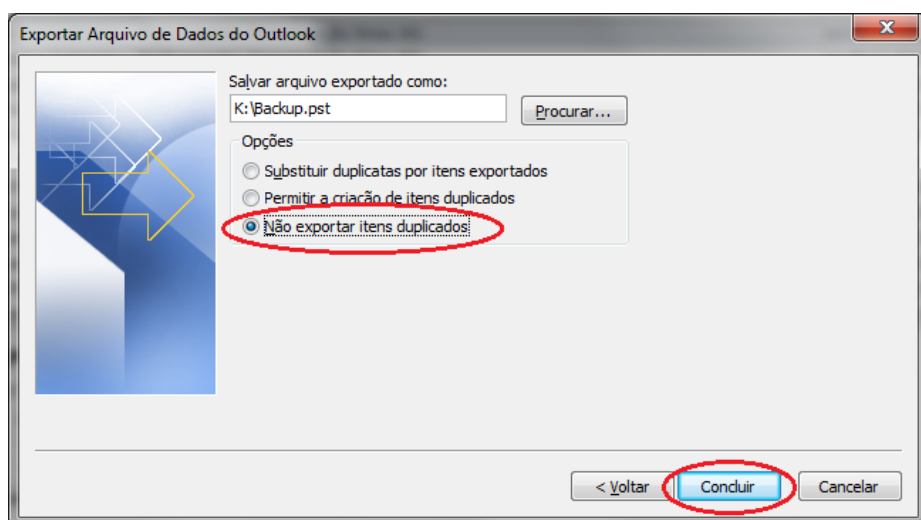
Exportar Arquivo de Dados do Outlook

Salvar arquivo exportado como:
K:\Backup.pst
Procurar...

Opções
Substituir duplicatas por itens exportados
Permitir a criação de itens duplicados
Não exportar itens duplicados

< Voltar
Concluir
Cancelar